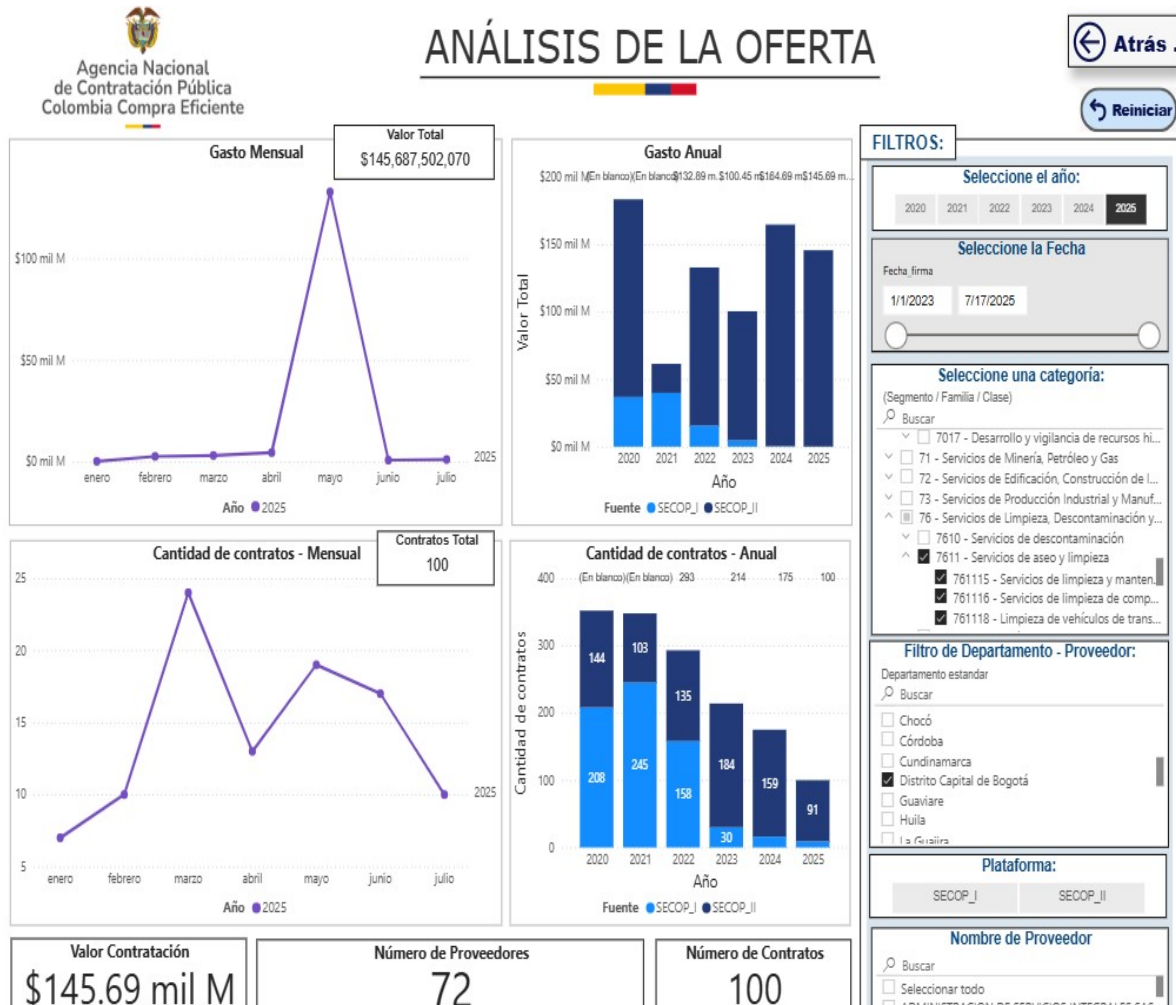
Agencia Nacional de Contratación Pública Colombia Compra Eficiente

ANÁLISIS DE LA OFERTA

Atrás .

Reiniciar

Gasto Mensual

Valor Total
$145,687,502,070

$100 mil M
$50 mil M
$0 mil M
2025
enero febrero marzo abril mayo junio julio
Año 2025

Gasto Anual
$200 mil M (En blanco) (En blanco) $132.89 m. $100.45 m $164.69 m $145.69 m...
$150 mil M
$100 mil M
$50 mil M
$0 mil M
Valor Total
2020 2021 2022 2023 2024 2025
Año
Fuente SECOP_I SECOP_II

FILTROS:

Seleccione el año:
2020 2021 2022 2023 2024 2025

Seleccione la Fecha
Fecha_firma
1/1/2023 7/17/2025

Seleccione una categoría:
(Segmento / Familia / Clase)
Buscar
7017 - Desarrollo y vigilancia de recursos hi...
71 - Servicios de Minería, Petróleo y Gas
72 - Servicios de Edificación, Construcción de l...
73 - Servicios de Producción Industrial y Manuf...
76 - Servicios de Limpieza, Descontaminación y...
7610 - Servicios de descontaminación
7611 - Servicios de aseo y limpieza
761115 - Servicios de limpieza y manten...
761116 - Servicios de limpieza de comp...
761118 - Limpieza de vehículos de trans...

Cantidad de contratos - Mensual

Contratos Total
100

25
20
15
10
5
2025
enero febrero marzo abril mayo junio julio
Año 2025

Cantidad de contratos - Anual
400 (En blanco) (En blanco) 293 214 175 100
300
200
100
0
Cantidad de contratos
144 103 135 184 159 91
208 245 158 30
2020 2021 2022 2023 2024 2025
Año
Fuente SECOP_I SECOP_II

Filtro de Departamento - Proveedor:
Departamento estandar
Buscar
Chocó
Córdoba
Cundinamarca
Distrito Capital de Bogotá
Guaviare
Huila
La Guajira

Plataforma:
SECOP_I SECOP_II

Valor Contratación
$145.69 mil M

Número de Proveedores
72

Número de Contratos
100

Nombre de Proveedor
Buscar
Seleccionar todo
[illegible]